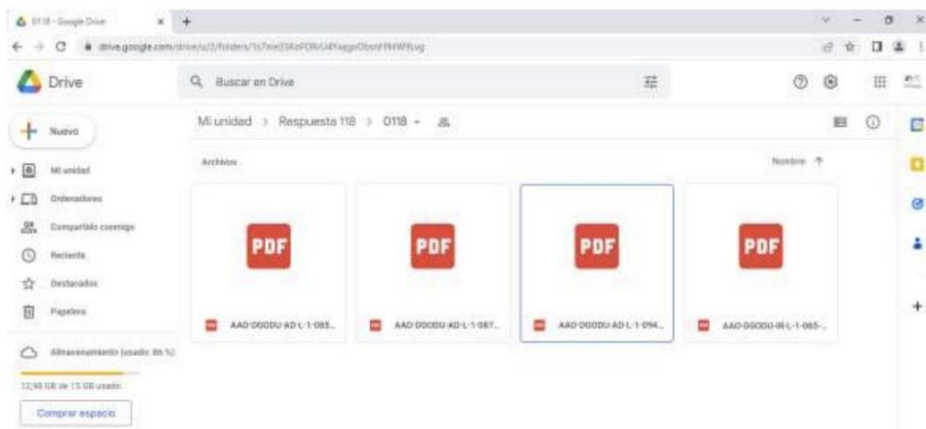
0118 - Google Drive ×
drive.google.com/drive/u/2/folders/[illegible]

Drive

Buscar en Drive

Nuevo

Mi unidad
Ordenadores
Compartido conmigo
Reciente
Destacados
Papelera
Almacenamiento (usado: 86 %)
12,90 GB de 15 GB usado
Comprar espacio

Mi unidad > Respuesta 118 > 0118

Archivos
Nombre ↑

PDF
AAD-DOODU-AD-L-1-085...

PDF
AAD-DOODU-AD-L-1-087...

PDF
AAD-DOODU-AD-L-1-094...

PDF
AAD-DOODU-IR-L-1-065-...